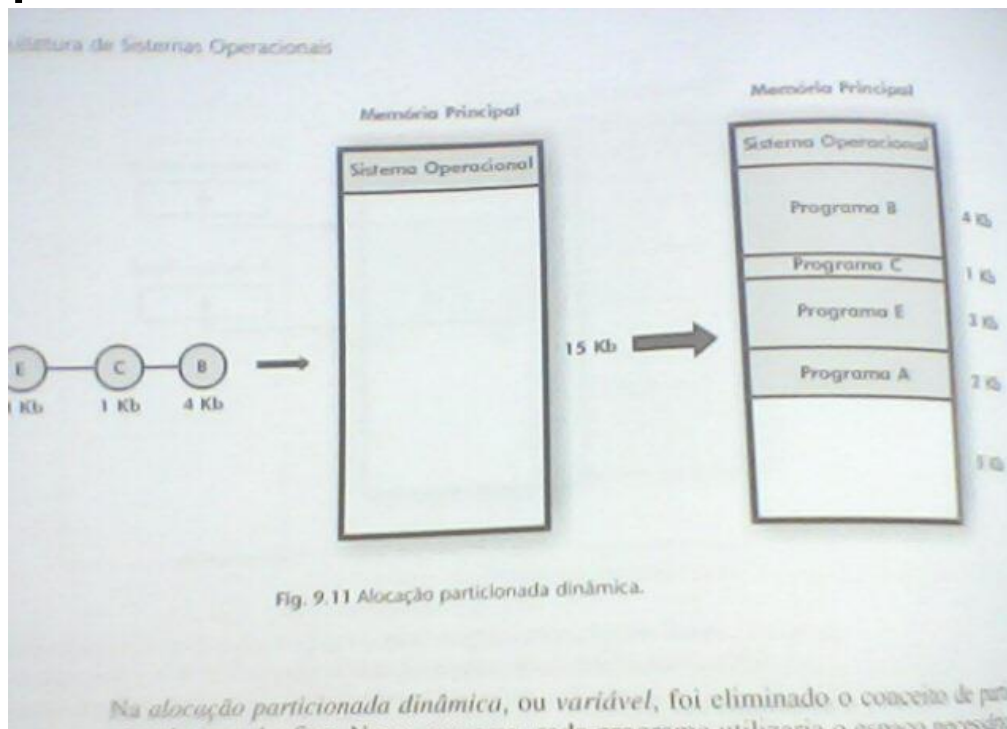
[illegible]itetura de Sistemas Operacionais

Memória Principal

Sistema Operacional

Memória Principal

Sistema Operacional

Programa B

4 Kb

Programa C

1 Kb

Programa E

3 Kb

Programa A

2 Kb

5 Kb

E

C

B

1 Kb

1 Kb

4 Kb

15 Kb

Fig. 9.11 Alocação particionada dinâmica.

Na alocação particionada dinâmica, ou variável, foi eliminado o conceito de pa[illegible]
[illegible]